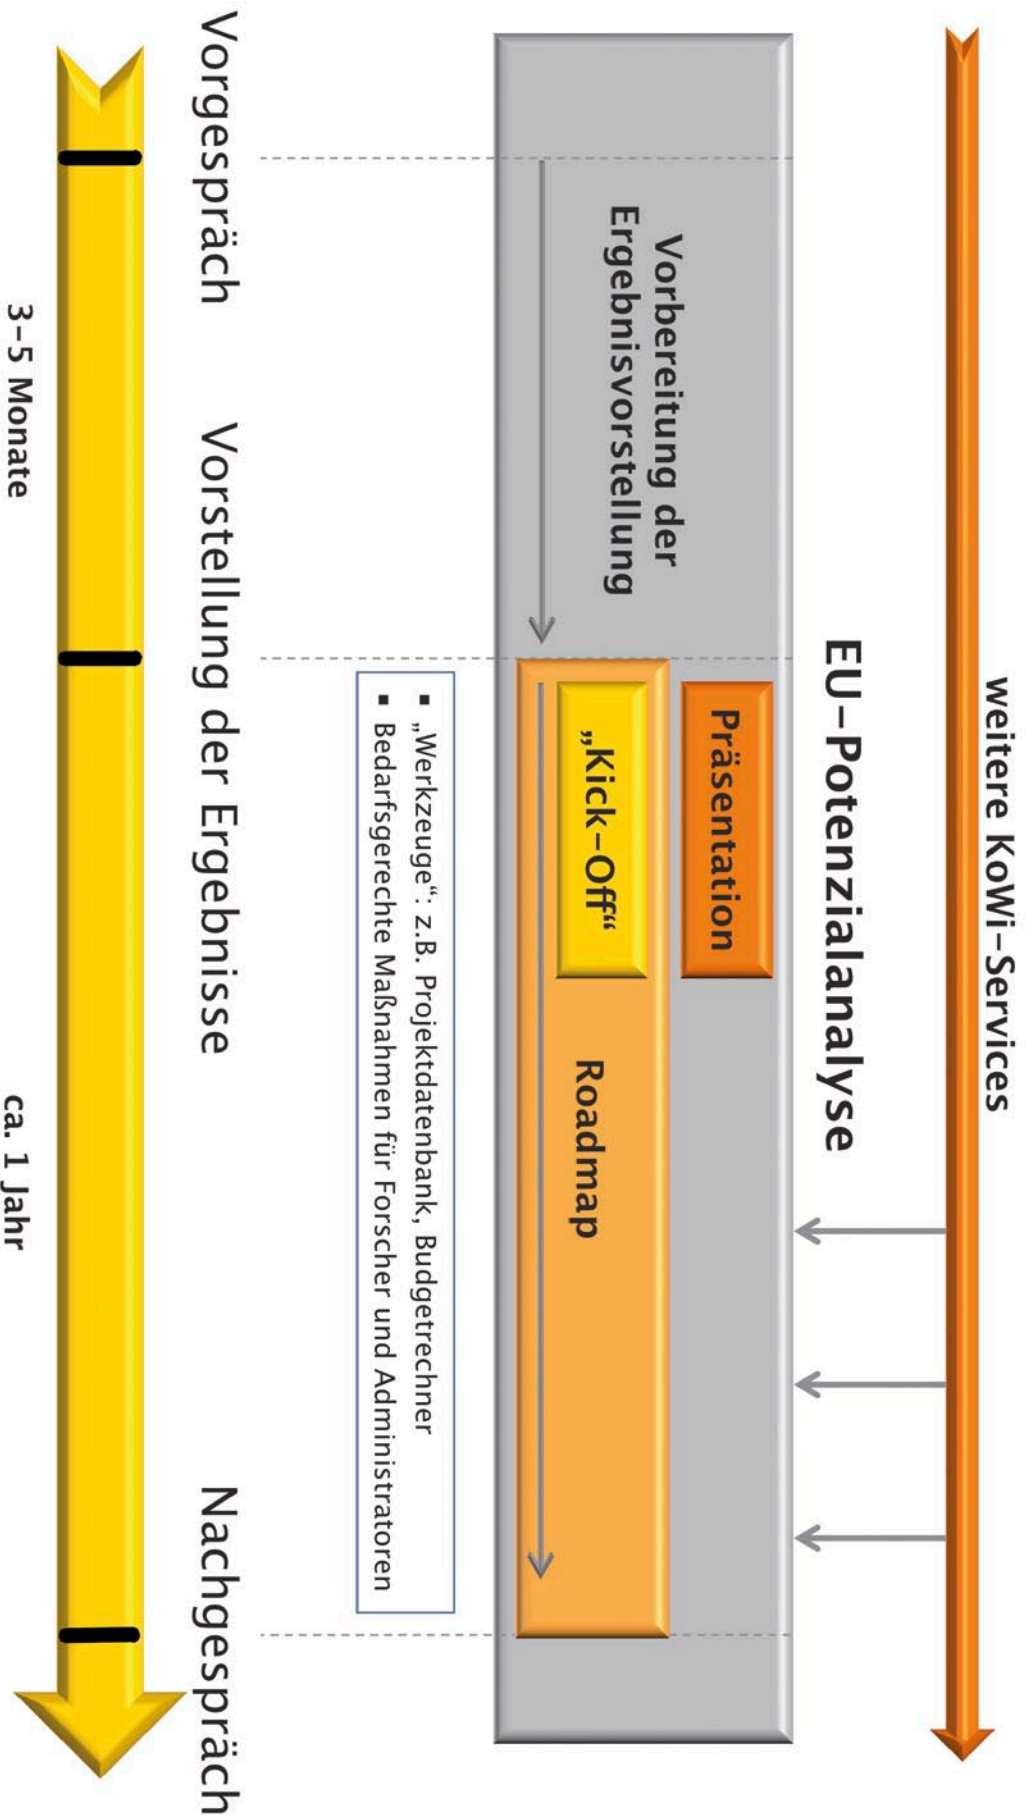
weitere KoWi-Services

EU-Potenzialanalyse

Vorbereitung der Ergebnisvorstellung

Präsentation

„Kick-Off"

Roadmap

- „Werkzeuge": z.B. Projektdatenbank, Budgetrechner
- Bedarfsgerechte Maßnahmen für Forscher und Administratoren

Vorgespräch

Vorstellung der Ergebnisse

Nachgespräch

3–5 Monate

ca. 1 Jahr